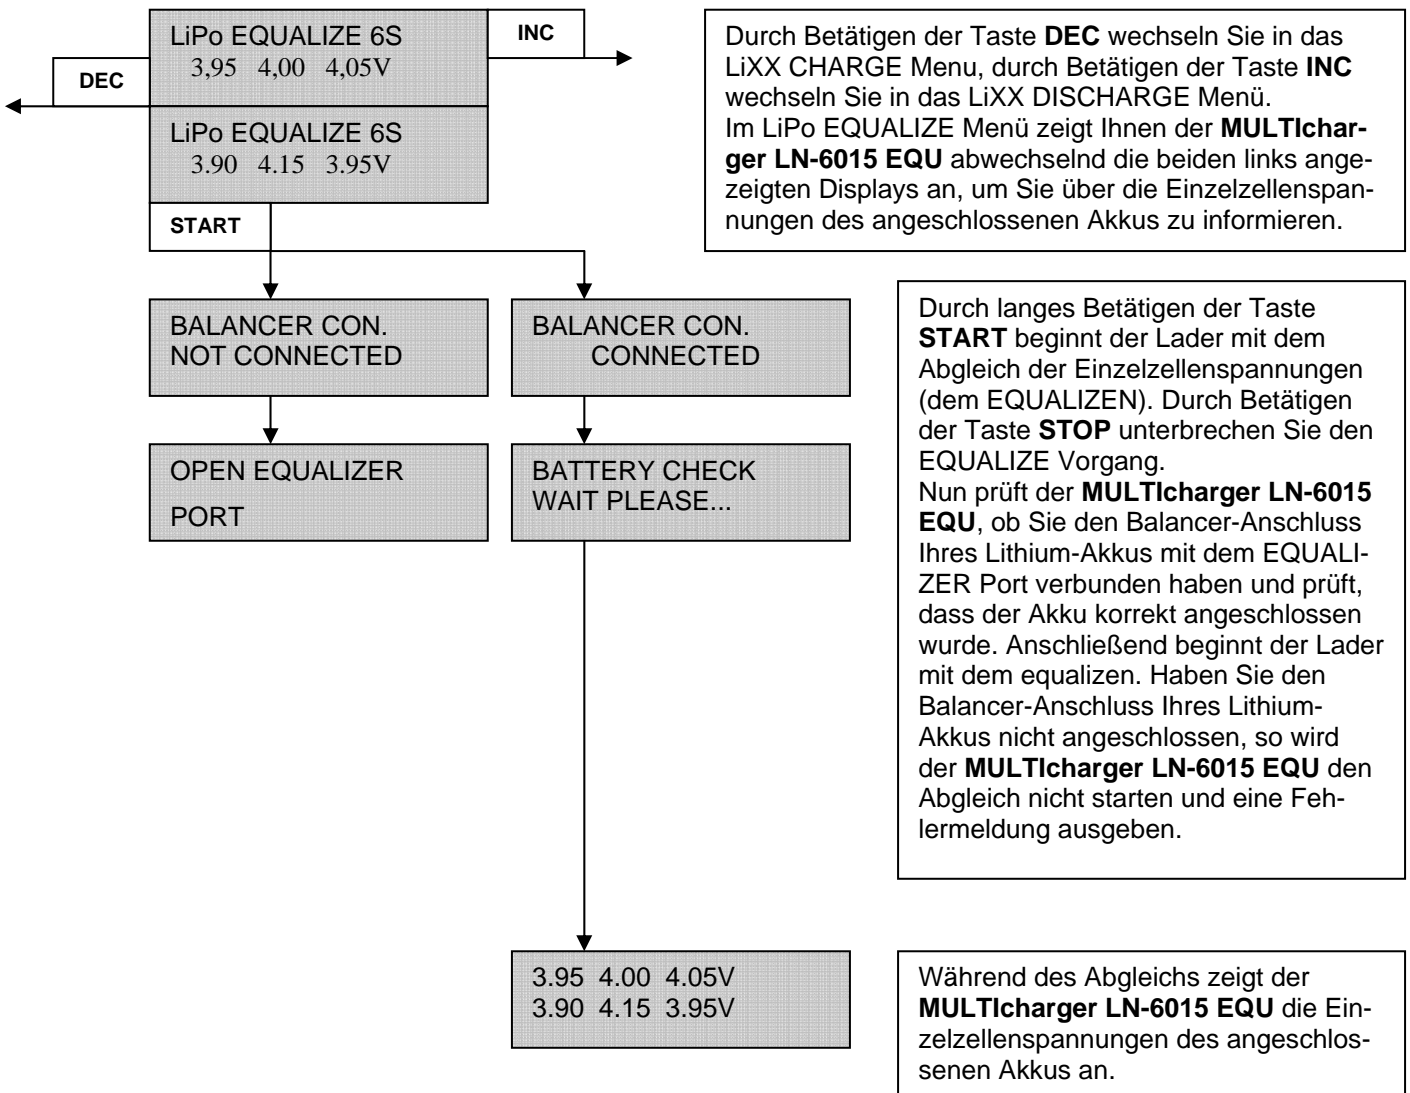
LiPo EQUALIZE 6S
3,95 4,00 4,05V

INC

DEC

LiPo EQUALIZE 6S
3.90 4.15 3.95V

START

Durch Betätigen der Taste **DEC** wechseln Sie in das LiXX CHARGE Menu, durch Betätigen der Taste **INC** wechseln Sie in das LiXX DISCHARGE Menü.
Im LiPo EQUALIZE Menü zeigt Ihnen der **MULTIcharger LN-6015 EQU** abwechselnd die beiden links angezeigten Displays an, um Sie über die Einzelzellenspannungen des angeschlossenen Akkus zu informieren.

BALANCER CON.
NOT CONNECTED

BALANCER CON.
CONNECTED

OPEN EQUALIZER
PORT

BATTERY CHECK
WAIT PLEASE...

Durch langes Betätigen der Taste **START** beginnt der Lader mit dem Abgleich der Einzelzellenspannungen (dem EQUALIZEN). Durch Betätigen der Taste **STOP** unterbrechen Sie den EQUALIZE Vorgang.
Nun prüft der **MULTIcharger LN-6015 EQU**, ob Sie den Balancer-Anschluss Ihres Lithium-Akkus mit dem EQUALIZER Port verbunden haben und prüft, dass der Akku korrekt angeschlossen wurde. Anschließend beginnt der Lader mit dem equalizen. Haben Sie den Balancer-Anschluss Ihres Lithium-Akkus nicht angeschlossen, so wird der **MULTIcharger LN-6015 EQU** den Abgleich nicht starten und eine Fehlermeldung ausgeben.

3.95 4.00 4.05V
3.90 4.15 3.95V

Während des Abgleichs zeigt der **MULTIcharger LN-6015 EQU** die Einzelzellenspannungen des angeschlossenen Akkus an.